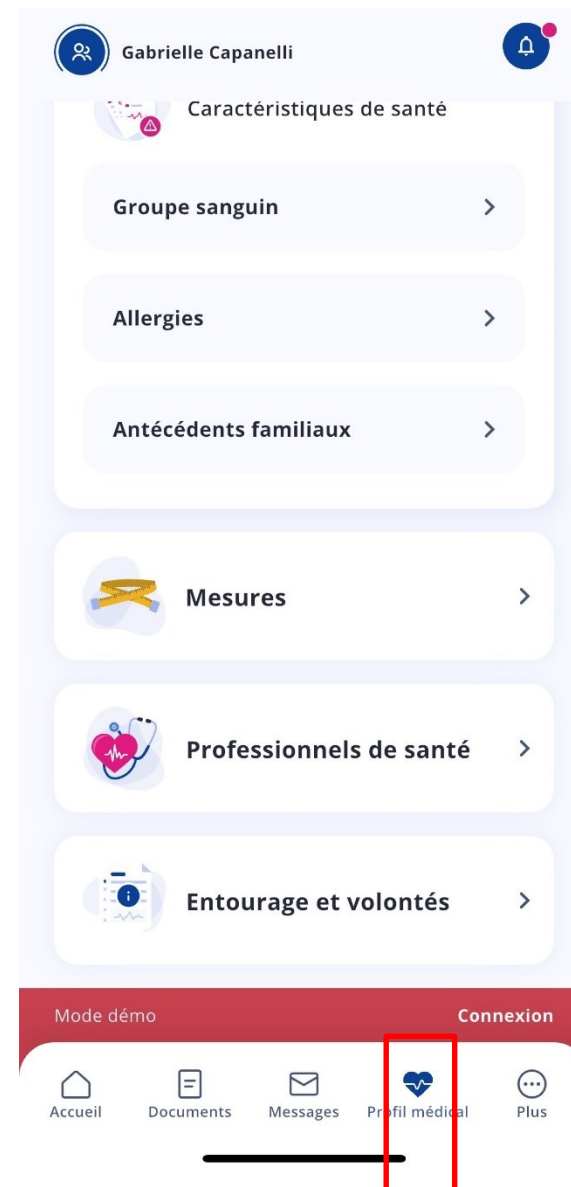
Gabrielle Capanelli

Caractéristiques de santé

Groupe sanguin

Allergies

Antécédents familiaux

Mesures

Professionnels de santé

Entourage et volontés

Mode démo

Connexion

Accueil

Documents

Messages

Profil médical

Plus